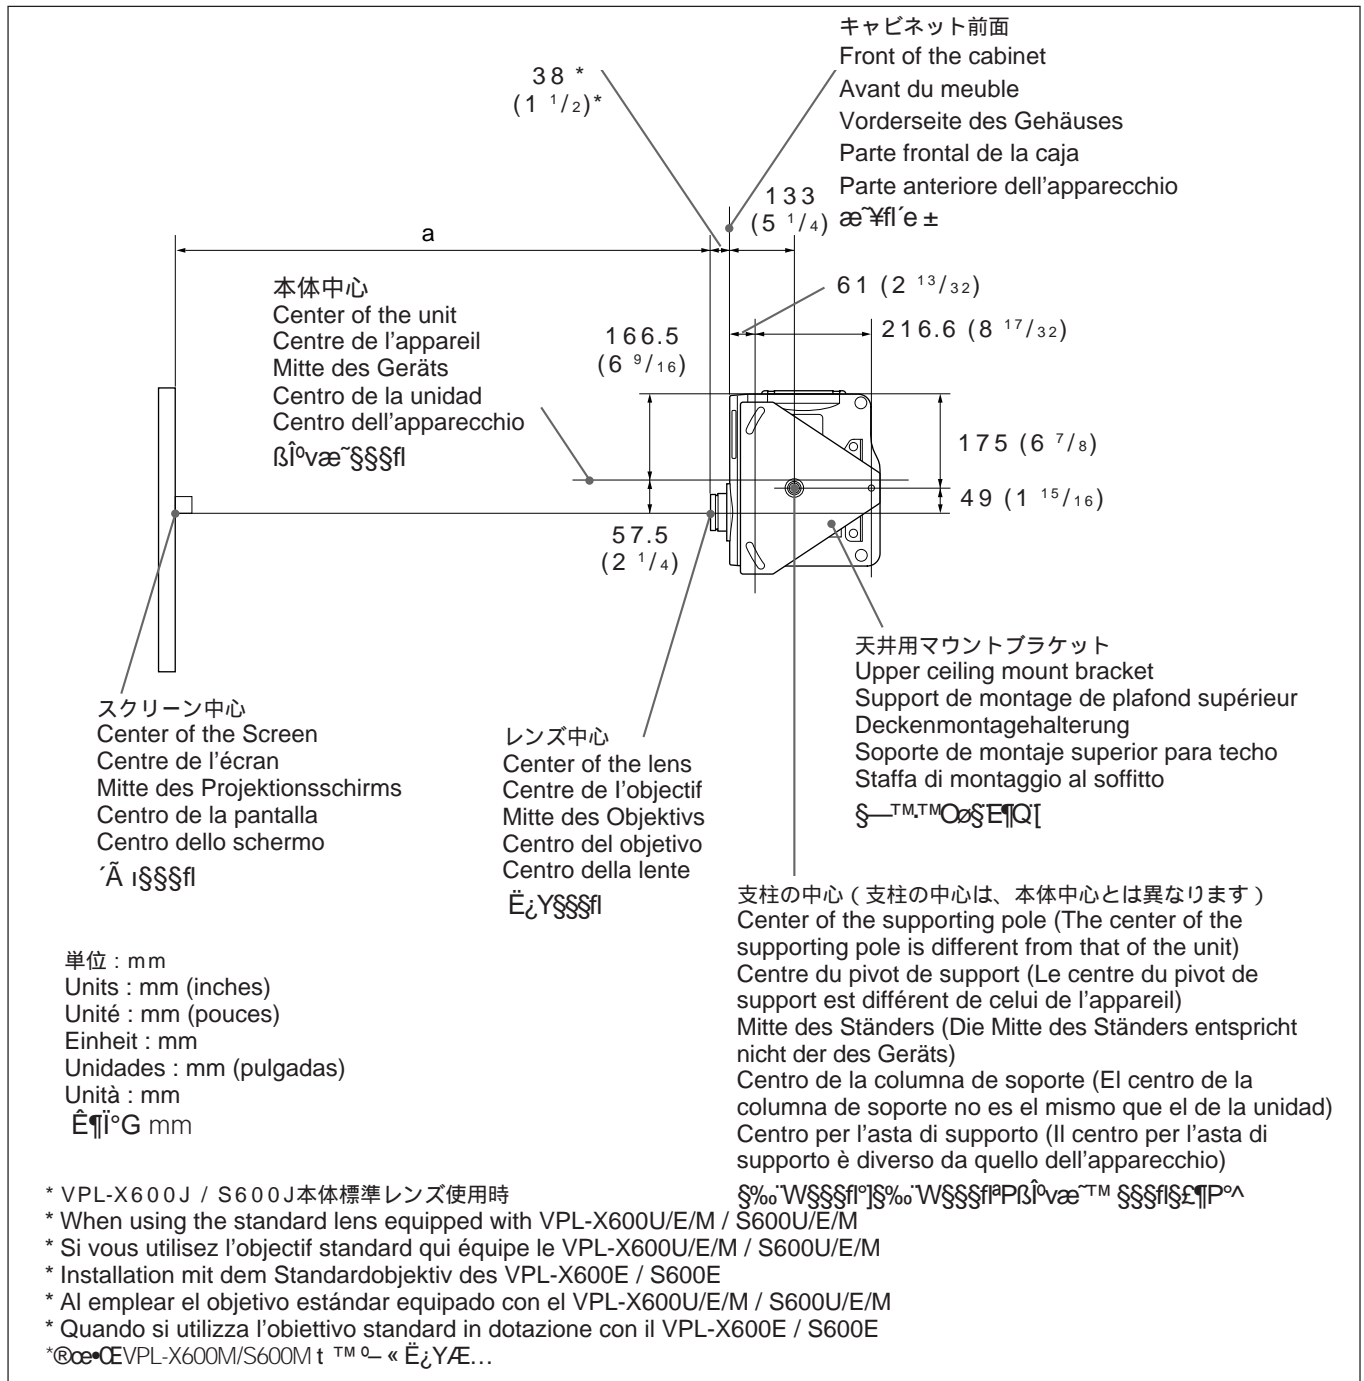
キャビネット前面
Front of the cabinet
Avant du meuble
Vorderseite des Gehäuses
Parte frontal de la caja
Parte anteriore dell'apparecchio
æ˜¥fl´e ±

38 *
(1 $^1/_2$)*

133
(5 $^1/_4$)

a

本体中心
Center of the unit
Centre de l'appareil
Mitte des Geräts
Centro de la unidad
Centro dell'apparecchio
ßÎºvæ˜§§§fl

61 (2 $^{13}/_{32}$)

166.5
(6 $^9/_{16}$)

216.6 (8 $^{17}/_{32}$)

175 (6 $^7/_8$)

49 (1 $^{15}/_{16}$)

57.5
(2 $^1/_4$)

天井用マウントブラケット
Upper ceiling mount bracket
Support de montage de plafond supérieur
Deckenmontagehalterung
Soporte de montaje superior para techo
Staffa di montaggio al soffitto
§—™·™Oø§˙E¶Q˙[

スクリーン中心
Center of the Screen
Centre de l'écran
Mitte des Projektionsschirms
Centro de la pantalla
Centro dello schermo
´Ã ı§§§fl

レンズ中心
Center of the lens
Centre de l'objectif
Mitte des Objektivs
Centro del objetivo
Centro della lente
Ë¿Y§§§fl

支柱の中心（支柱の中心は、本体中心とは異なります）
Center of the supporting pole (The center of the supporting pole is different from that of the unit)
Centre du pivot de support (Le centre du pivot de support est différent de celui de l'appareil)
Mitte des Ständers (Die Mitte des Ständers entspricht nicht der des Geräts)
Centro de la columna de soporte (El centro de la columna de soporte no es el mismo que el de la unidad)
Centro per l'asta di supporto (Il centro per l'asta di supporto è diverso da quello dell'apparecchio)
§‰¨W§§§flº]§‰¨W§§§flªPßÎºvæ˜™ §§§fl§£¶Pº^

単位 : mm
Units : mm (inches)
Unité : mm (pouces)
Einheit : mm
Unidades : mm (pulgadas)
Unità : mm
Ê¶Ï°G mm

* VPL-X600J / S600J本体標準レンズ使用時
* When using the standard lens equipped with VPL-X600U/E/M / S600U/E/M
* Si vous utilisez l'objectif standard qui équipe le VPL-X600U/E/M / S600U/E/M
* Installation mit dem Standardobjektiv des VPL-X600E / S600E
* Al emplear el objetivo estándar equipado con el VPL-X600U/E/M / S600U/E/M
* Quando si utilizza l'obiettivo standard in dotazione con il VPL-X600E / S600E
*®œ•ŒVPL-X600M/S600M t ™º– « Ë¿YÆ…